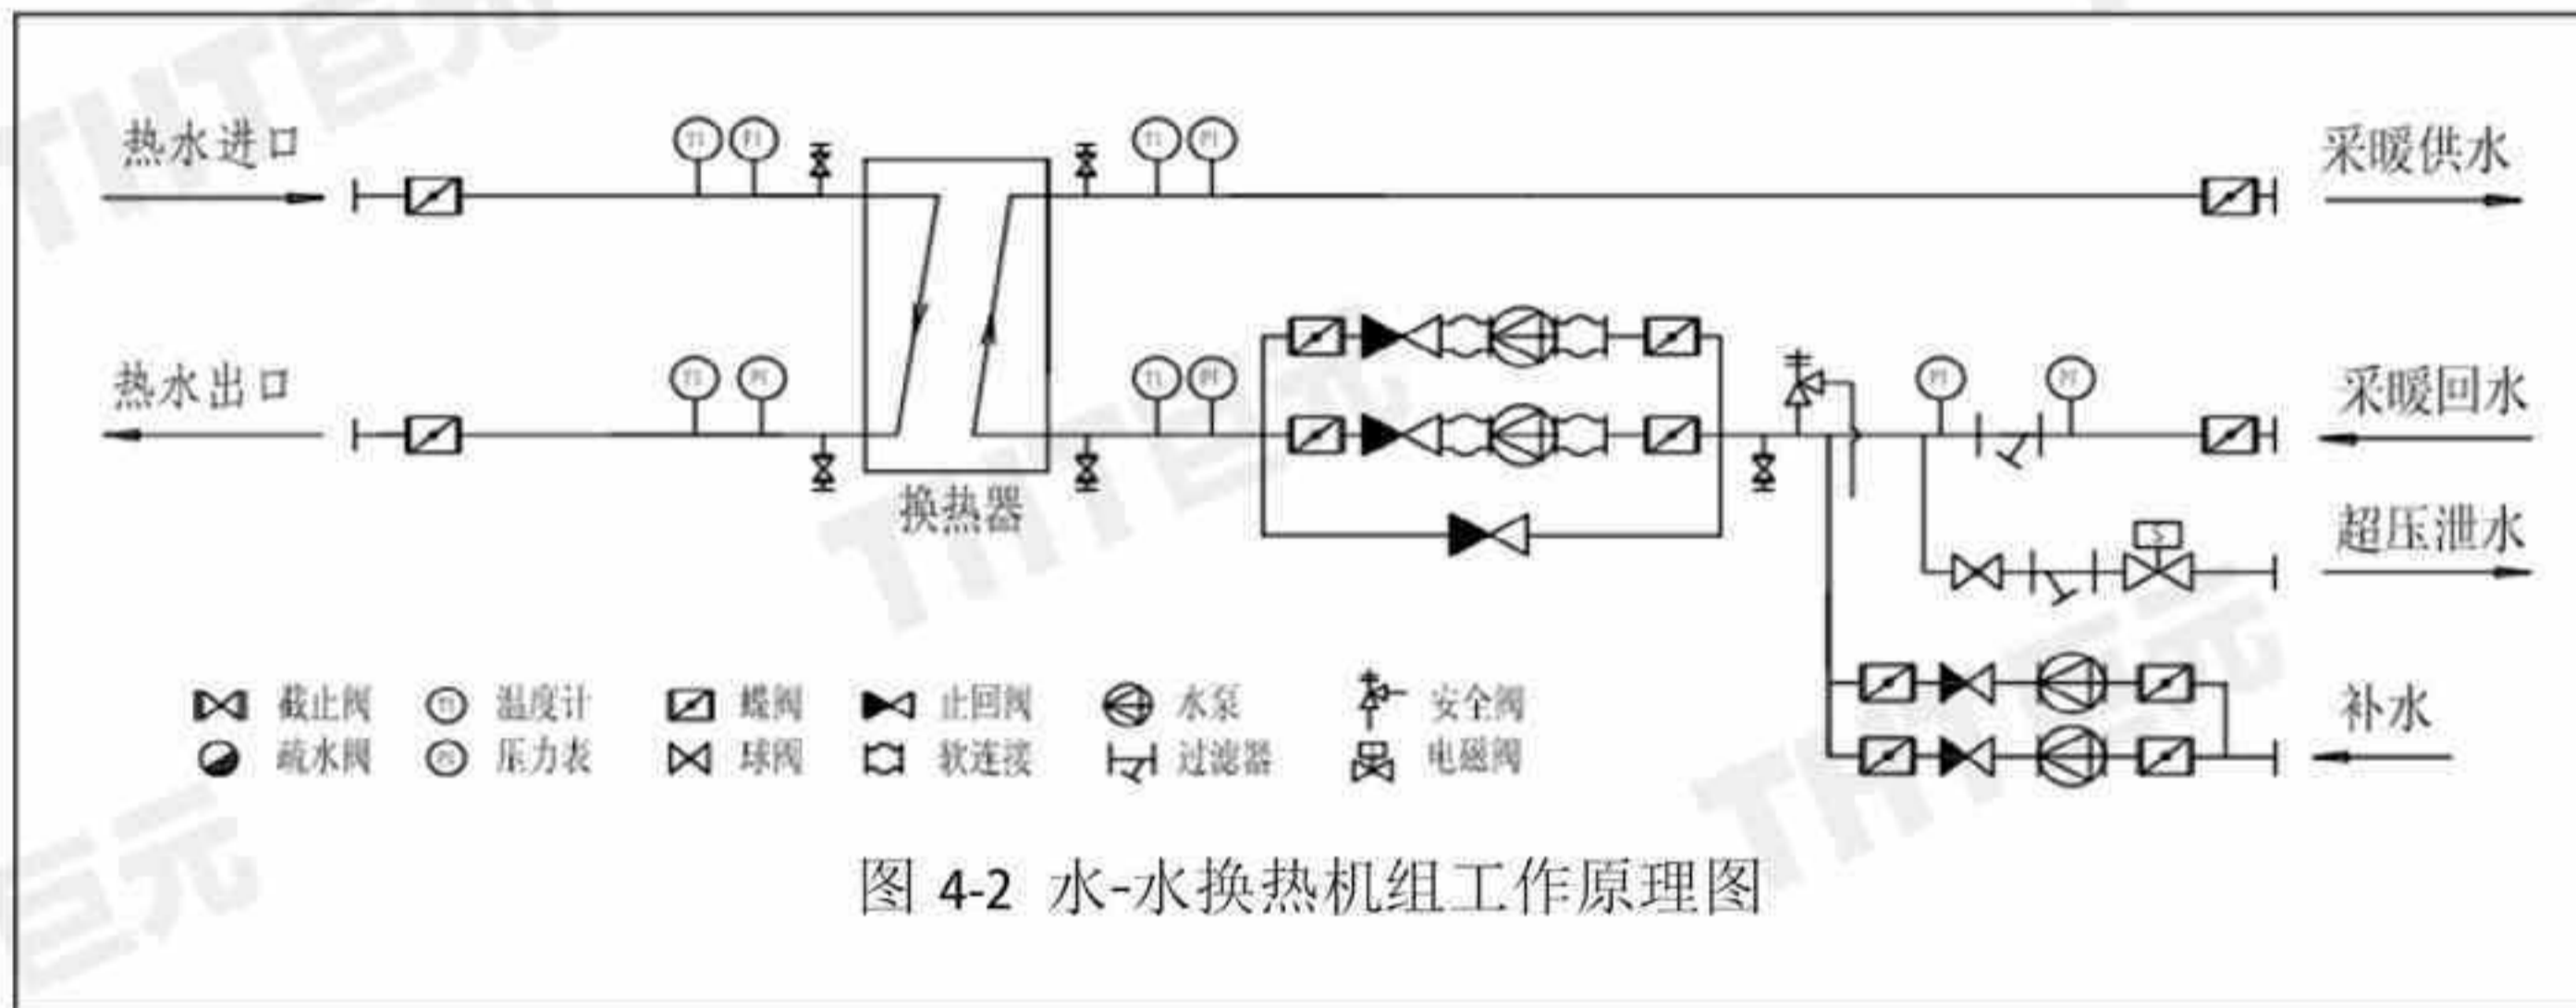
热水进口

热水出口

TI PI

TI PI

TI PI

TI PI

换热器

采暖供水

采暖回水

超压泄水

补水

PI PI

截止阀 温度计 蝶阀 止回阀 水泵 安全阀

疏水阀 压力表 球阀 软连接 过滤器 电磁阀

图 4-2 水-水换热机组工作原理图